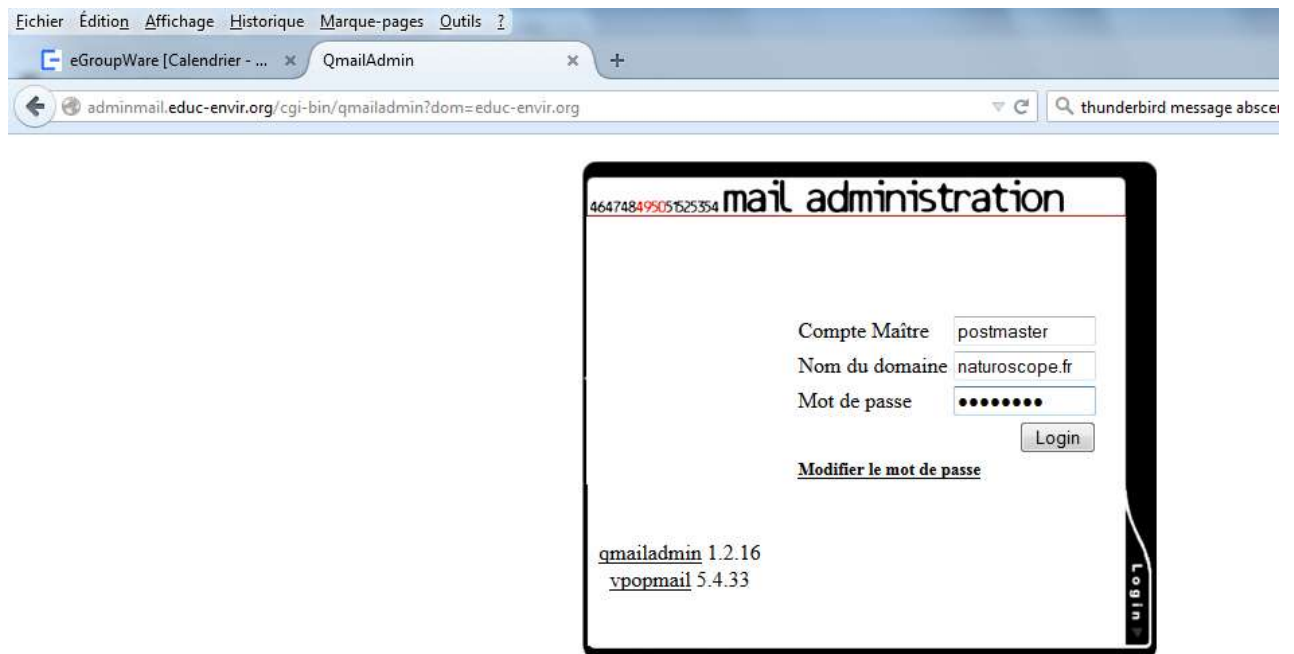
Fichier Édition Affichage Historique Marque-pages Outils ?

eGroupWare [Calendrier - ... ×
QmailAdmin ×
+

adminmail.educ-envir.org/cgi-bin/qmailadmin?dom=educ-envir.org

thunderbird message abscer

4647484950515253554 mail administration

Compte Maître postmaster
Nom du domaine naturoscope.fr
Mot de passe ••••••••
Login

Modifier le mot de passe

qmailadmin 1.2.16
vpopmail 5.4.33

Login